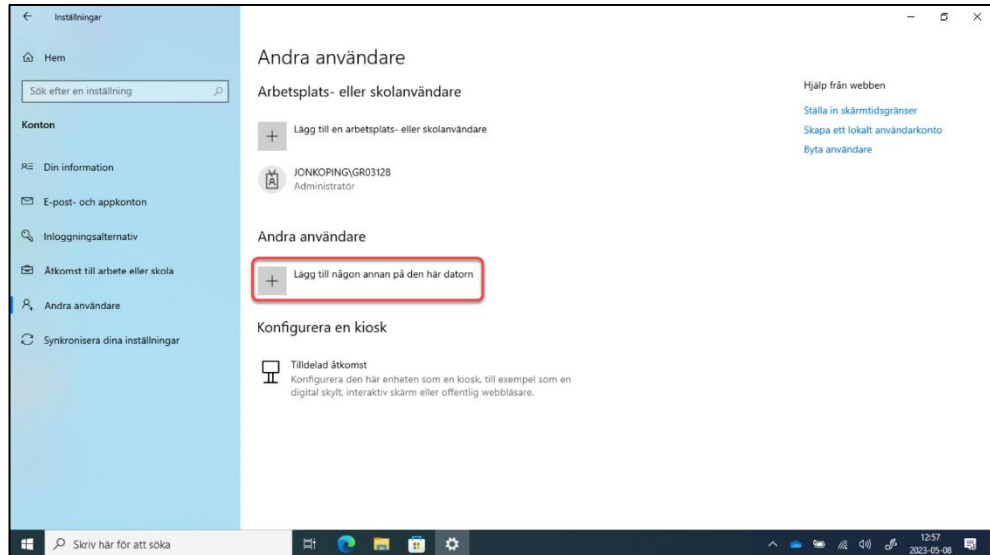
Inställningar

Hem

Sök efter en inställning

Konton

Din information

E-post- och appkonton

Inloggningsalternativ

Åtkomst till arbete eller skola

Andra användare

Synkronisera dina inställningar

Andra användare

Arbetsplats- eller skolanvändare

Lägg till en arbetsplats- eller skolanvändare

JONKOPING\GR03128
Administratör

Andra användare

Lägg till någon annan på den här datorn

Konfigurera en kiosk

Tilldelad åtkomst
Konfigurera den här enheten som en kiosk, till exempel som en digital skylt, interaktiv skärm eller offentlig webbläsare.

Hjälp från webben

Ställa in skärmtidsgränser

Skapa ett lokalt användarkonto

Byta användare

Skriv här för att söka

12:57
2023-05-08